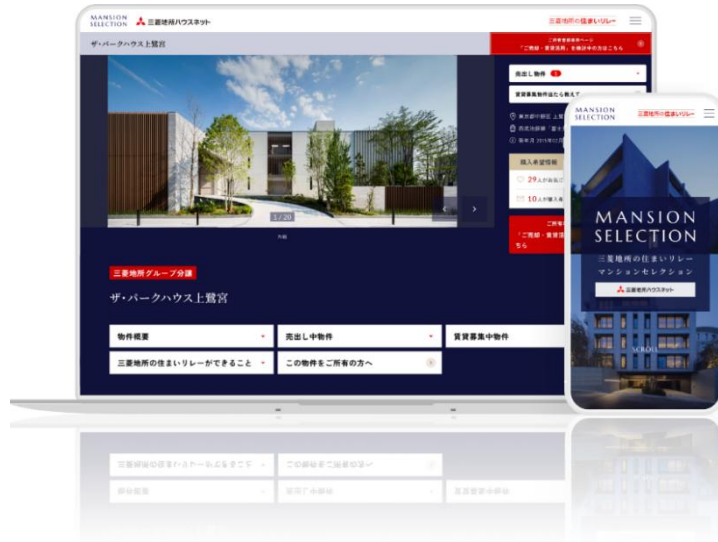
MANSION SELECTION 三菱地所ハウスネット

三菱地所の住まいリレー

ザ・パークハウス上鷺宮

ご所有者様専用ページ 「ご売却・賃貸活用」を検討中の方はこちら

売出し物件 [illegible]

賃貸募集物件出たら教えて

東京都中野区 上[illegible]

西武池袋線「富士見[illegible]

築年月 2016年12月

購入希望情報

29人が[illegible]

10人が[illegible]

ご所有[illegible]

「ご売却・賃貸活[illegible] ちら

1 / 20

外観

三菱地所グループ分譲

ザ・パークハウス上鷺宮

物件概要

売出し中物件

賃貸募集中物件

三菱地所の住まいリレーができること

この物件をご所有の方へ

MANSION SELECTION 三菱地所の住まいリレー

MANSION SELECTION

三菱地所の住まいリレー マンションセレクション

三菱地所ハウスネット

SCROLL